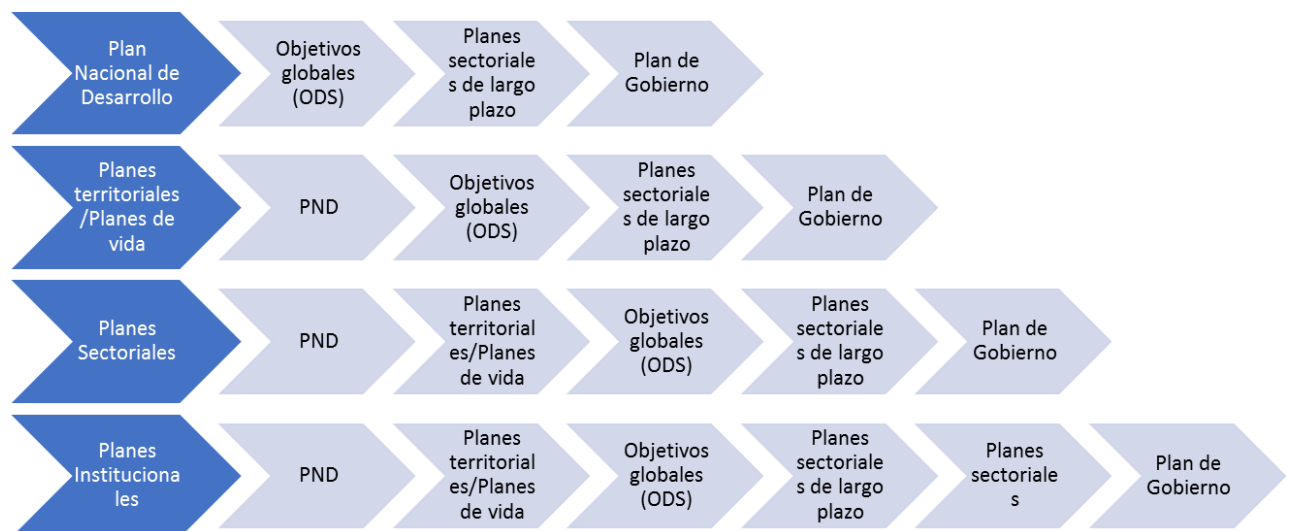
Plan Nacional de Desarrollo

Objetivos globales (ODS)

Planes sectoriales de largo plazo

Plan de Gobierno

Planes territoriales /Planes de vida

PND

Objetivos globales (ODS)

Planes sectoriales de largo plazo

Plan de Gobierno

Planes Sectoriales

PND

Planes territoriales/Planes de vida

Objetivos globales (ODS)

Planes sectoriales de largo plazo

Plan de Gobierno

Planes Institucionales

PND

Planes territoriales/Planes de vida

Objetivos globales (ODS)

Planes sectoriales de largo plazo

Planes sectoriales

Plan de Gobierno